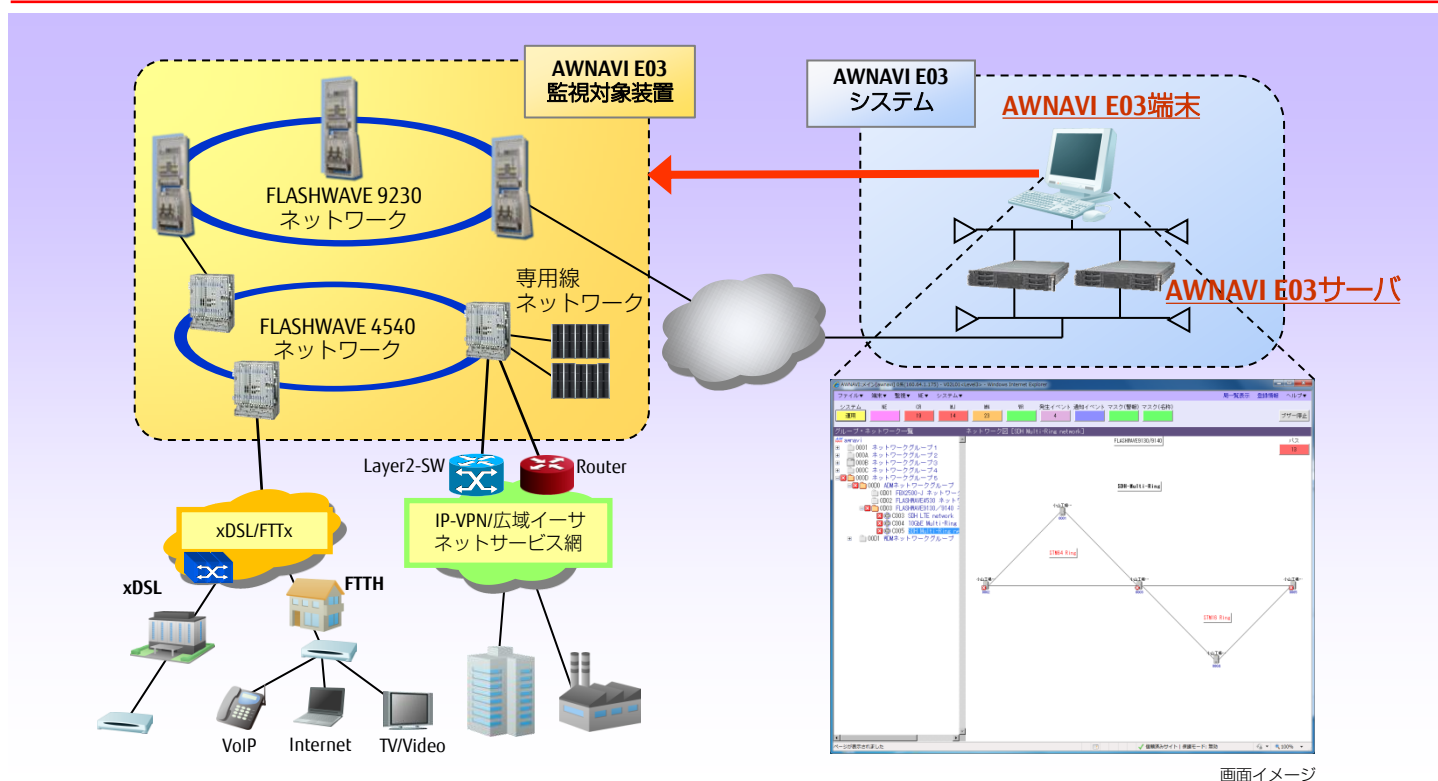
AWNAVI E03
監視対象装置

AWNAVI E03
システム

AWNAVI E03端末

FLASHWAVE 9230
ネットワーク

FLASHWAVE 4540
ネットワーク

専用線
ネットワーク

AWNAVI E03サーバ

Layer2-SW

Router

xDSL/FTTx

IP-VPN/広域イーサ
ネットサービス網

xDSL

FTTH

VoIP

Internet

TV/Video

画面イメージ